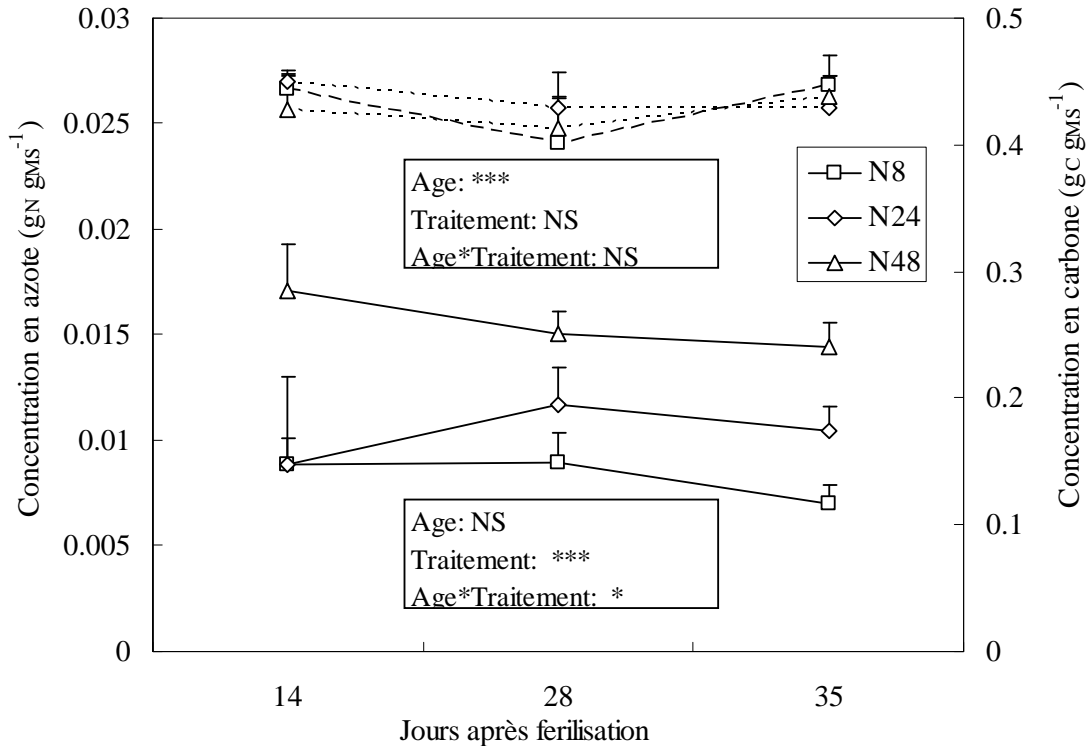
0.03
0.025
0.02
0.015
0.01
0.005
0

Concentration en azote ($g_N\ g_{MS}^{-1}$)

0.5
0.4
0.3
0.2
0.1
0

Concentration en carbone ($g_C\ g_{MS}^{-1}$)

Age: ***
Traitement: NS
Age*Traitement: NS

N8
N24
N48

Age: NS
Traitement: ***
Age*Traitement: *

14
28
35

Jours après ferilisation